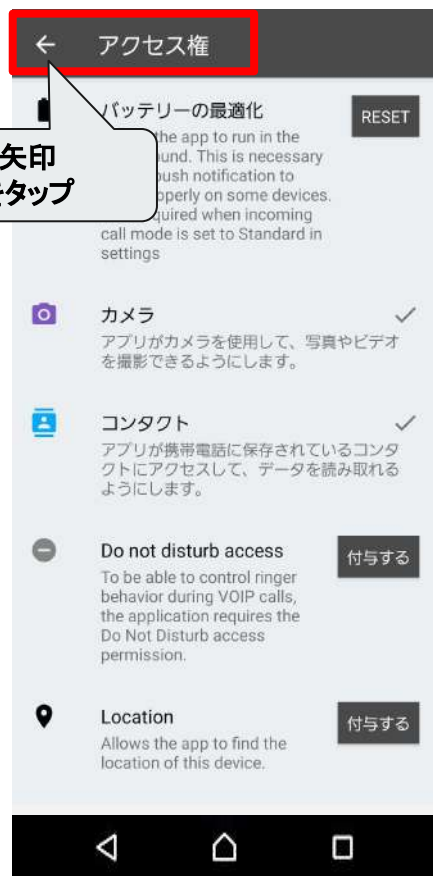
← アクセス権

バッテリーの最適化
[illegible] the app to run in the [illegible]ound. This is necessary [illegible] push notification to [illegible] properly on some devices. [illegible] quired when incoming call mode is set to Standard in settings

RESET

矢印
タップ

カメラ
アプリがカメラを使用して、写真やビデオを撮影できるようにします。

コンタクト
アプリが携帯電話に保存されているコンタクトにアクセスして、データを読み取れるようにします。

Do not disturb access
To be able to control ringer behavior during VOIP calls, the application requires the Do Not Disturb access permission.

付与する

Location
Allows the app to find the location of this device.

付与する